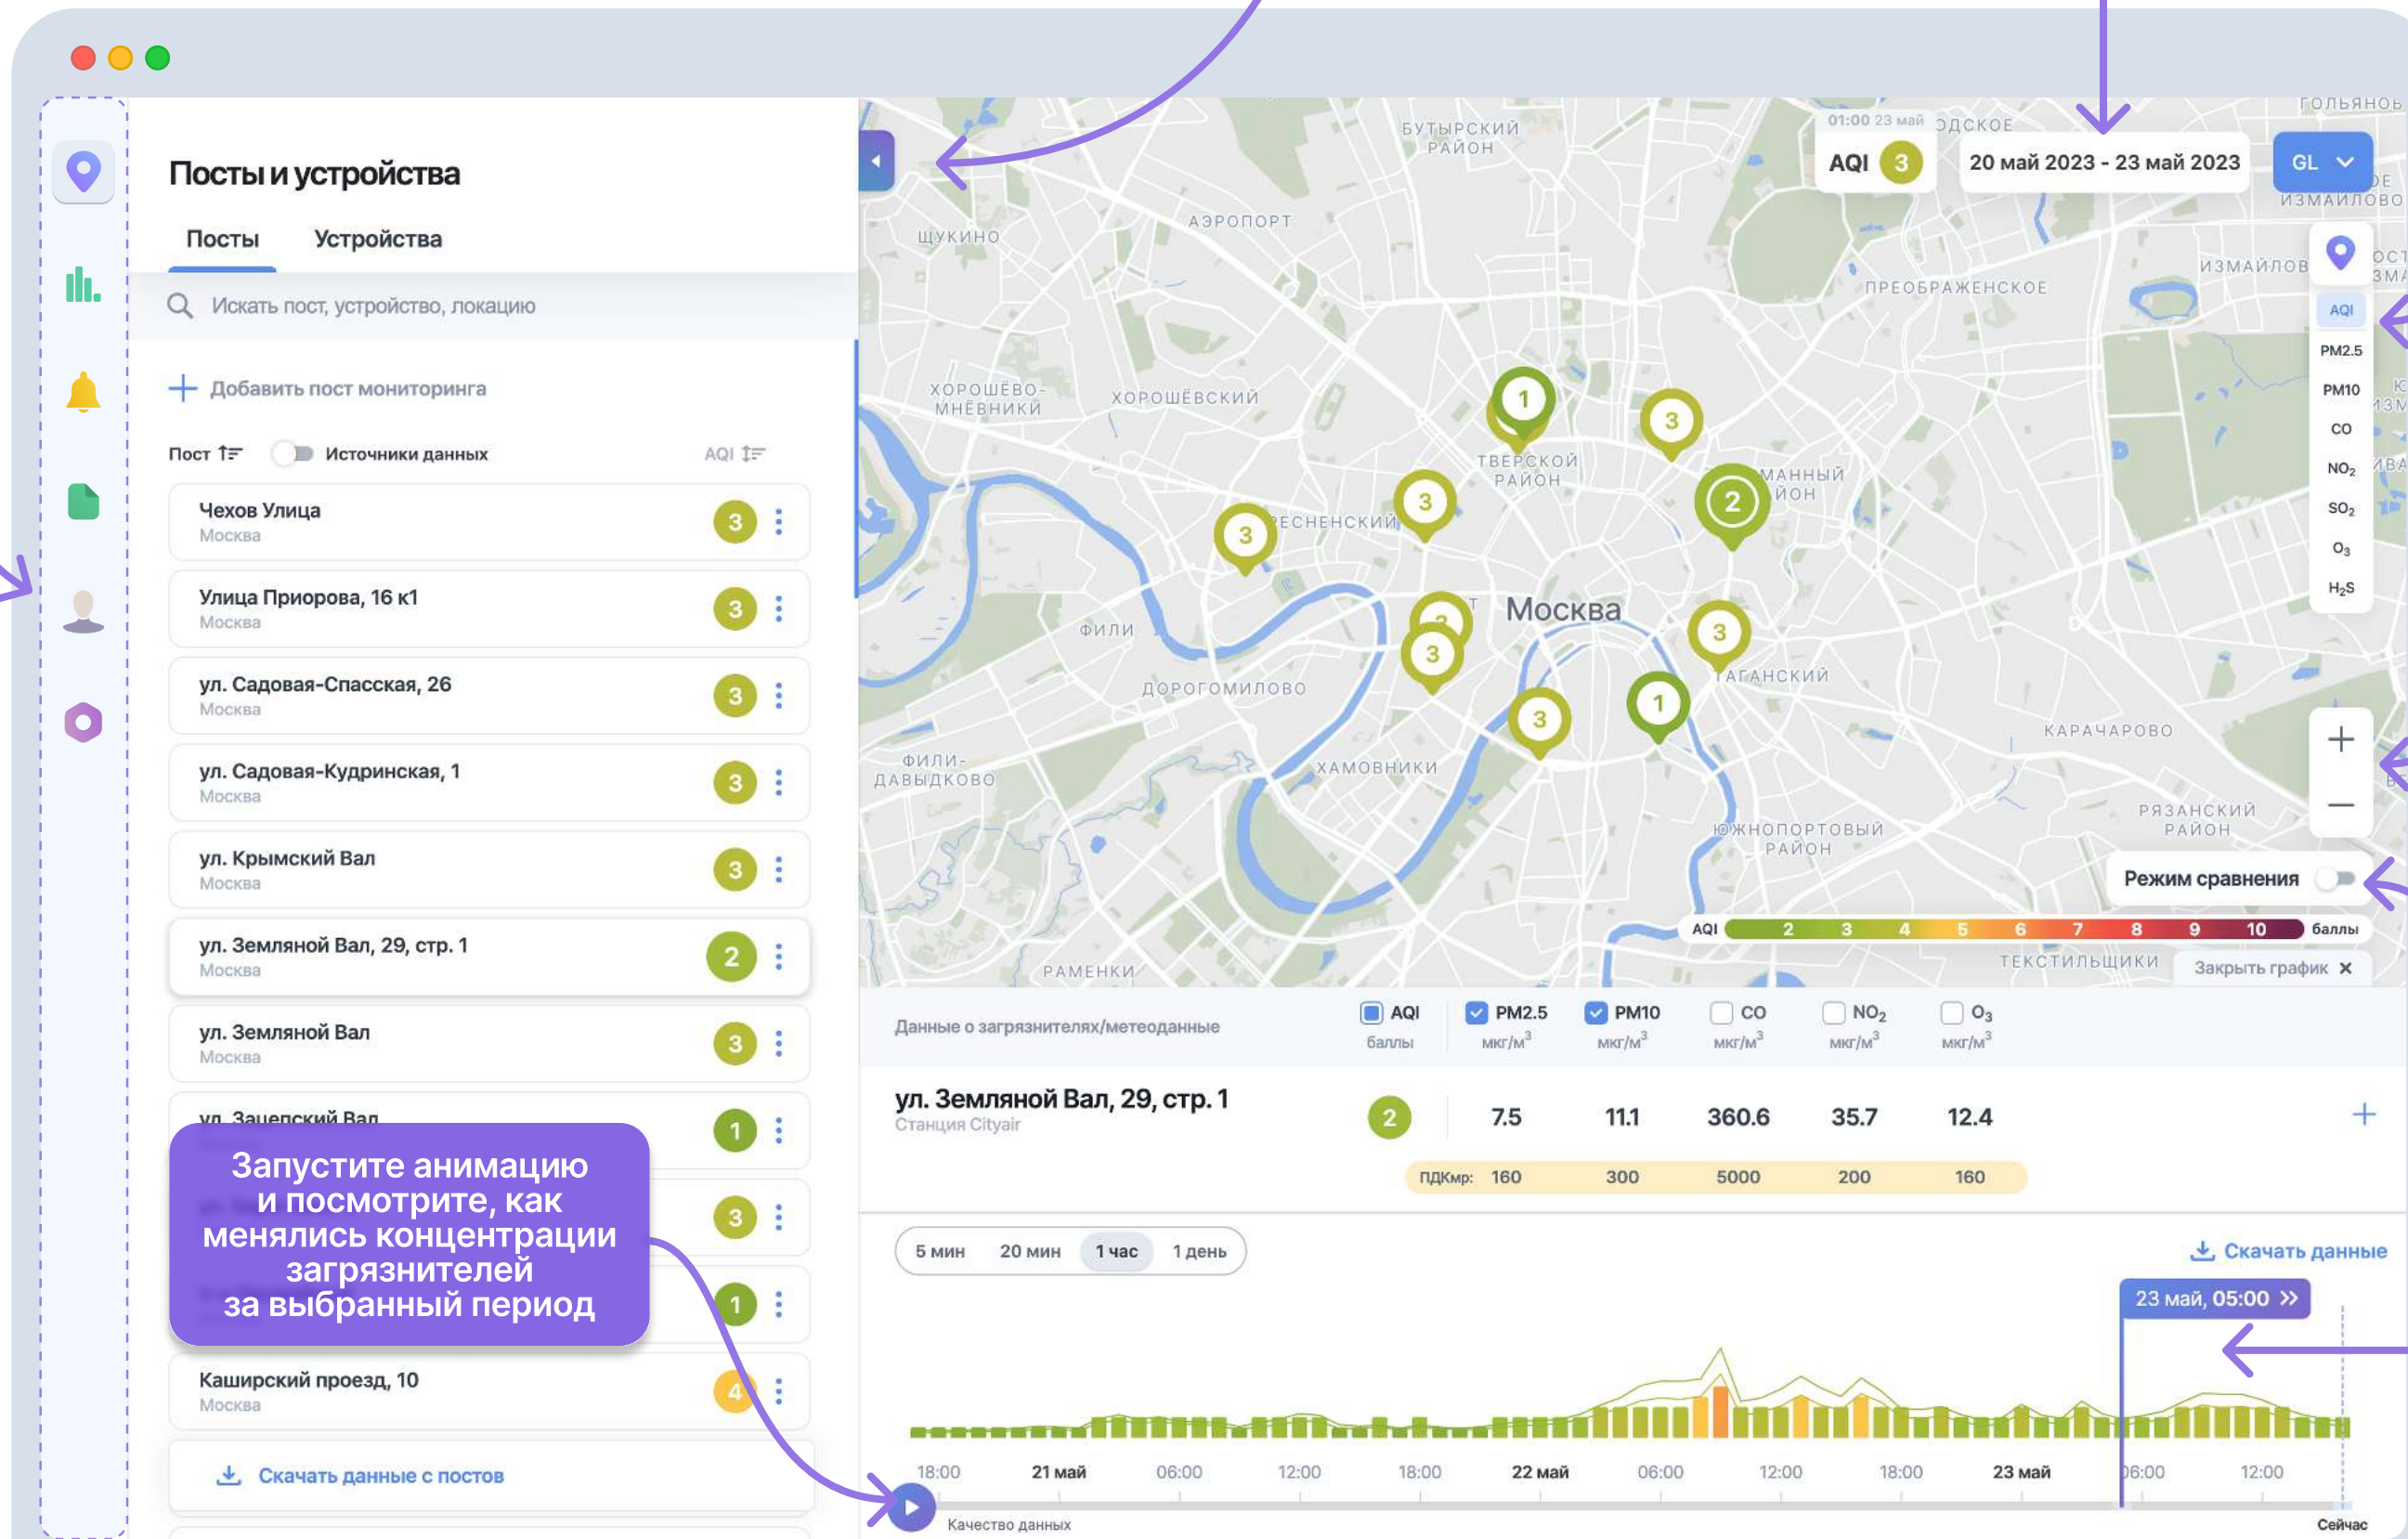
Посты и устройства

Посты
Устройства

Искать пост, устройство, локацию

Добавить пост мониторинга

Пост
Источники данных
AQI

Чехов Улица
Москва
3

Улица Приорова, 16 к1
Москва
3

ул. Садовая-Спасская, 26
Москва
3

ул. Садовая-Кудринская, 1
Москва
3

ул. Крымский Вал
Москва
3

ул. Земляной Вал, 29, стр. 1
Москва
2

ул. Земляной Вал
Москва
3

ул. Зацепский Вал
1

3

1

Запустите анимацию и посмотрите, как менялись концентрации загрязнителей за выбранный период

Каширский проезд, 10
Москва
4

Скачать данные с постов

01:00 23 май
AQI 3
20 май 2023 - 23 май 2023
GL

БУТЫРСКИЙ РАЙОН
АЭРОПОРТ
ЩУКИНО
ПРЕОБРАЖЕНСКОЕ
ИЗМАЙЛОВО
ХОРОШЁВО-МНЁВНИКИ
ХОРОШЁВСКИЙ
ТВЕРСКОЙ РАЙОН
ПРЕСНЕНСКИЙ
Москва
ФИЛИ
ДОРОГОМИЛОВО
ТАГАНСКИЙ
КАРАЧАРОВО
ФИЛИ-ДАВЫДКОВО
ХАМОВНИКИ
ЮЖНОПОРТОВЫЙ РАЙОН
РЯЗАНСКИЙ РАЙОН
РАМЕНКИ
ТЕКСТИЛЬЩИКИ

AQI
PM2.5
PM10
CO
$NO_2$
$SO_2$
$O_3$
$H_2S$

Режим сравнения

AQI 2 3 4 5 6 7 8 9 10 баллы

Закрыть график ×

Данные о загрязнителях/метеоданные
AQI баллы
PM2.5 мкг/м$^3$
PM10 мкг/м$^3$
CO мкг/м$^3$
$NO_2$ мкг/м$^3$
$O_3$ мкг/м$^3$

ул. Земляной Вал, 29, стр. 1
Станция Cityair
2
7.5
11.1
360.6
35.7
12.4
ПДКмр: 160 300 5000 200 160

5 мин
20 мин
1 час
1 день

Скачать данные

23 май, 05:00

18:00
21 май
06:00
12:00
18:00
22 май
06:00
12:00
18:00
23 май
06:00
12:00

Качество данных
Сейчас